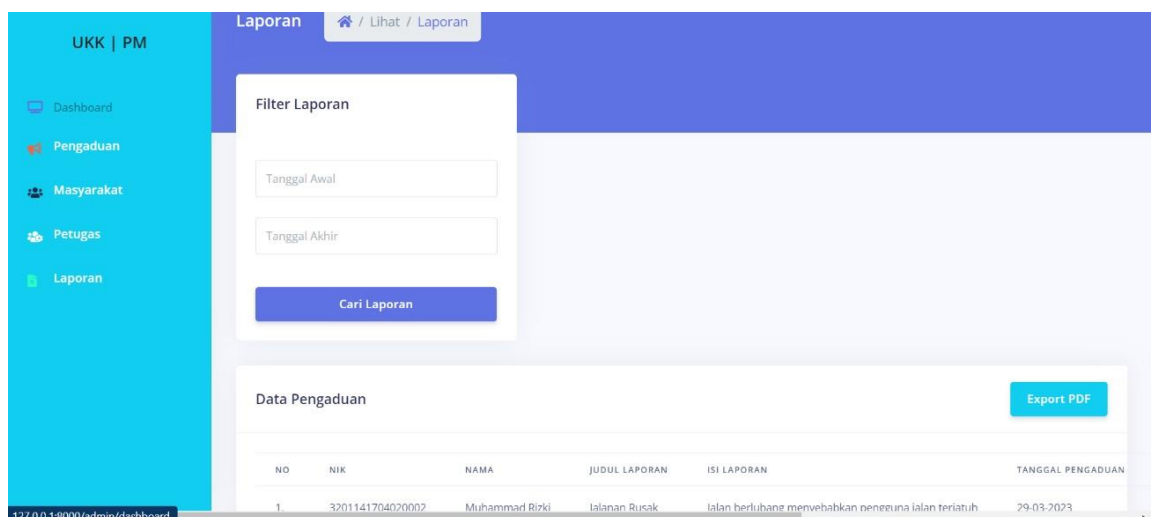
UKK | PM

Dashboard
Pengaduan
Masyarakat
Petugas
Laporan

Laporan / Lihat / Laporan

Filter Laporan

Tanggal Awal

Tanggal Akhir

Cari Laporan

Data Pengaduan

Export PDF

| NO | NIK | NAMA | JUDUL LAPORAN | ISI LAPORAN | TANGGAL PENGADUAN |
|---|---|---|---|---|---|
| 1. | 3201141704020002 | Muhammad Rizki | Jalanan Rusak | Jalan berlubang menyebabkan pengguna jalan terjatuh | 29-03-2023 |

127.0.0.1:8000/admin/dashboard